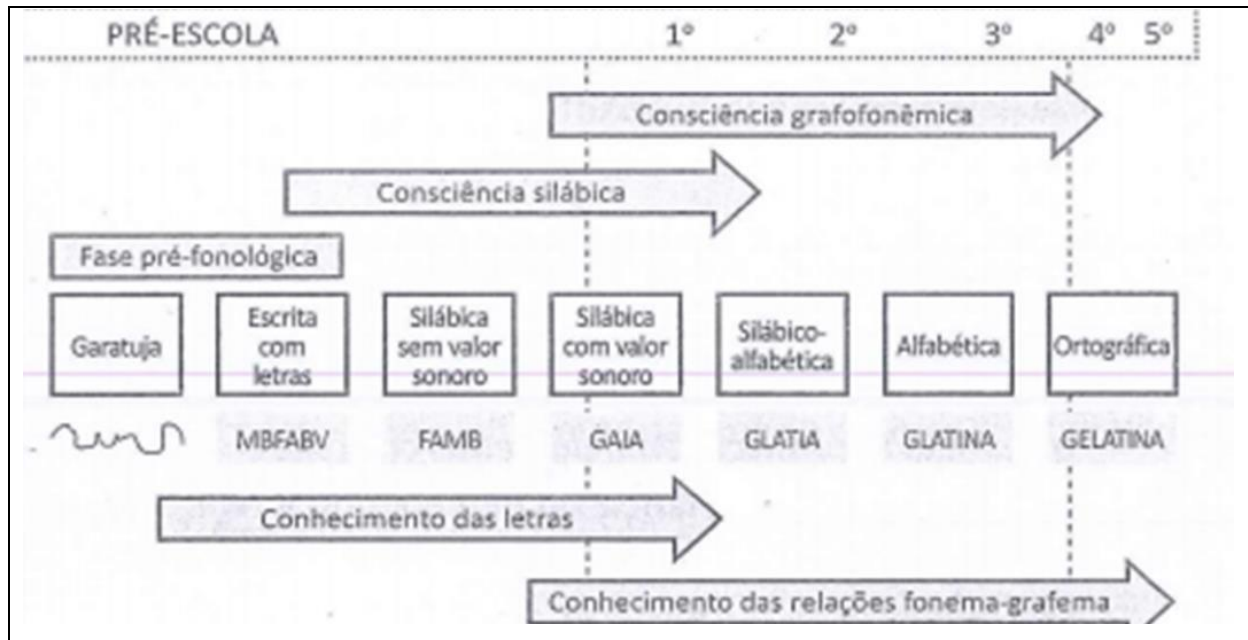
PRÉ-ESCOLA 1º 2º 3º 4º 5º

Consciência grafofonêmica

Consciência silábica

Fase pré-fonológica

Garatuja

Escrita com letras

Silábica sem valor sonoro

Silábica com valor sonoro

Silábico-alfabética

Alfabética

Ortográfica

MBFABV

FAMB

GAIA

GLATIA

GLATINA

GELATINA

Conhecimento das letras

Conhecimento das relações fonema-grafema